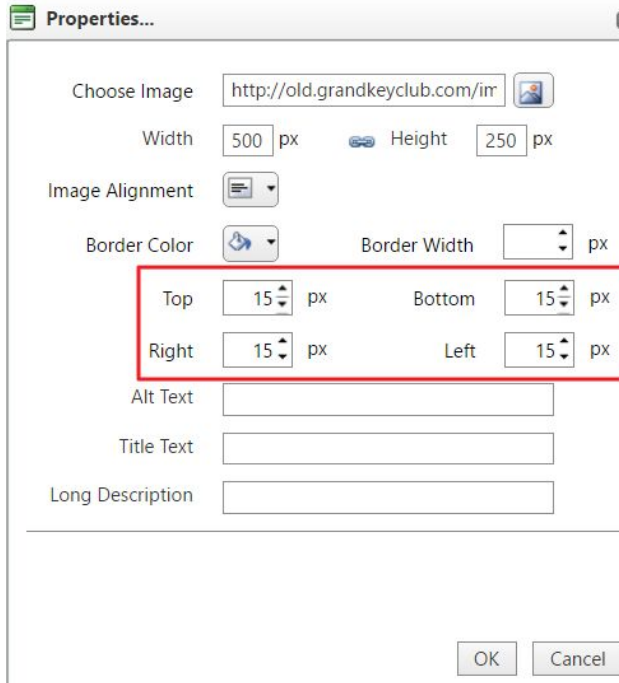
Properties...

Choose Image http://old.grandkeyclub.com/im

Width 500 px Height 250 px

Image Alignment

Border Color Border Width px

Top 15 px Bottom 15 px

Right 15 px Left 15 px

Alt Text

Title Text

Long Description

OK Cancel